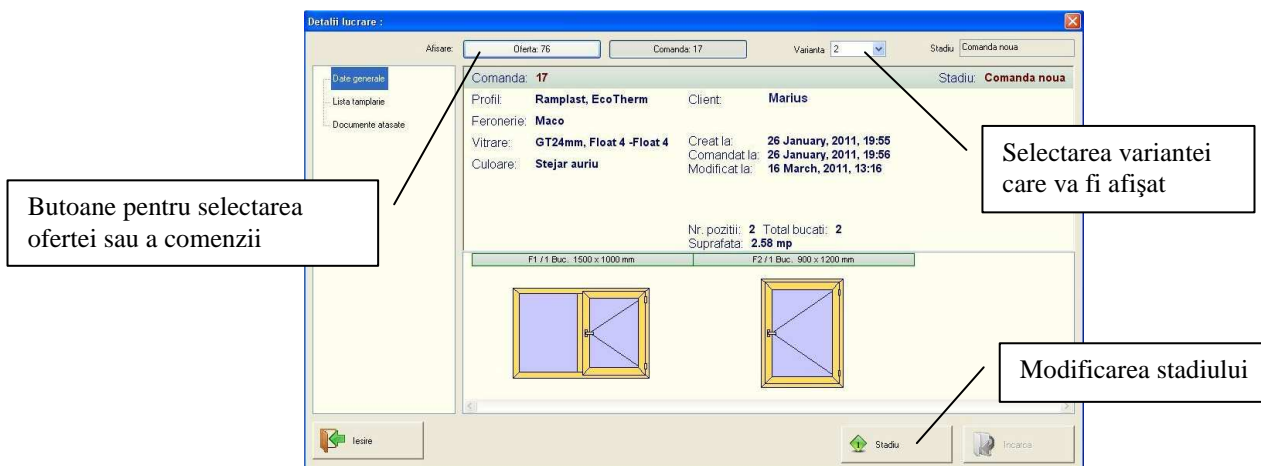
Detalii lucrare :

Afisare: Oferta: 76 Comanda: 17 Varianta 2 Stadiu Comanda noua

Date generale
Lista tamplarie
Documente atasate

Comanda: 17 Stadiu: Comanda noua

Profil: Ramplast, EcoTherm
Feronerie: Maco
Vitrare: GT24mm, Float 4 -Float 4
Culoare: Stejar auriu

Client: Marius

Creat la: 26 January, 2011, 19:55
Comandat la: 26 January, 2011, 19:56
Modificat la: 16 March, 2011, 13:16

Nr. pozitii: 2 Total bucati: 2
Suprafata: 2.58 mp

F1 / 1 Buc. 1500 x 1000 mm
F2 / 1 Buc. 900 x 1200 mm

Iesire

Stadiu

Incarca

Butoane pentru selectarea ofertei sau a comenzii

Selectarea variantei care va fi afişat

Modificarea stadiului